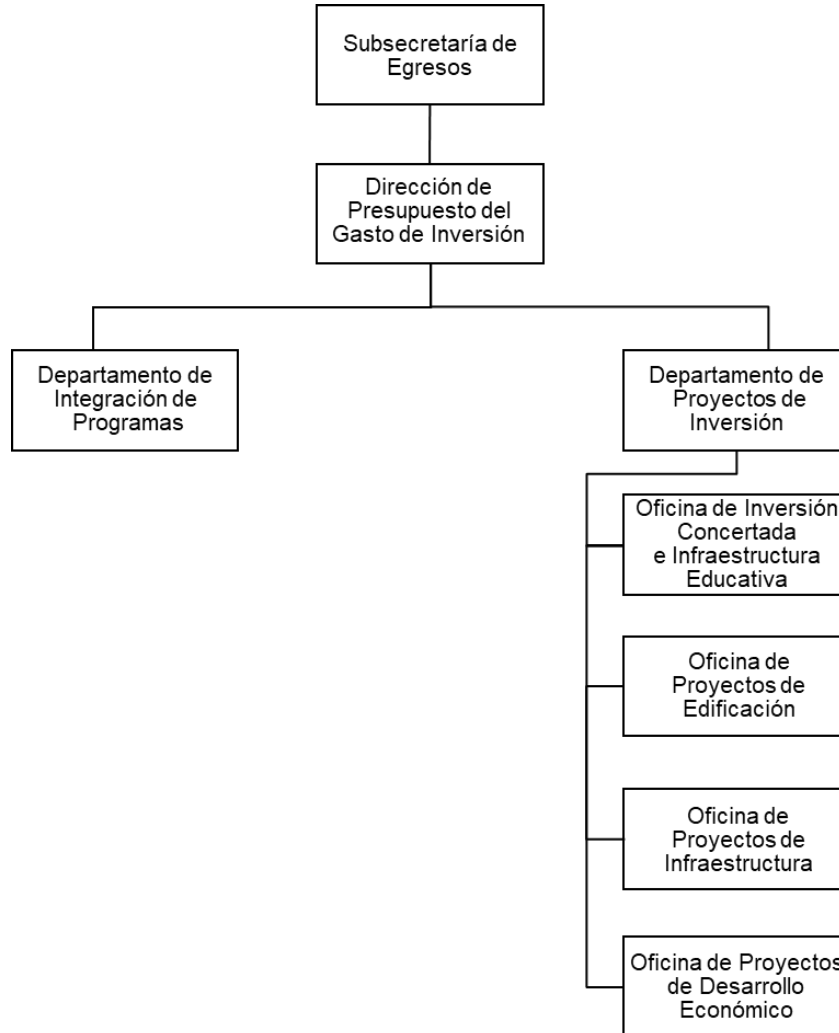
Subsecretaría de Egresos

Dirección de Presupuesto del Gasto de Inversión

Departamento de Integración de Programas

Departamento de Proyectos de Inversión

Oficina de Inversión Concertada e Infraestructura Educativa

Oficina de Proyectos de Edificación

Oficina de Proyectos de Infraestructura

Oficina de Proyectos de Desarrollo Económico